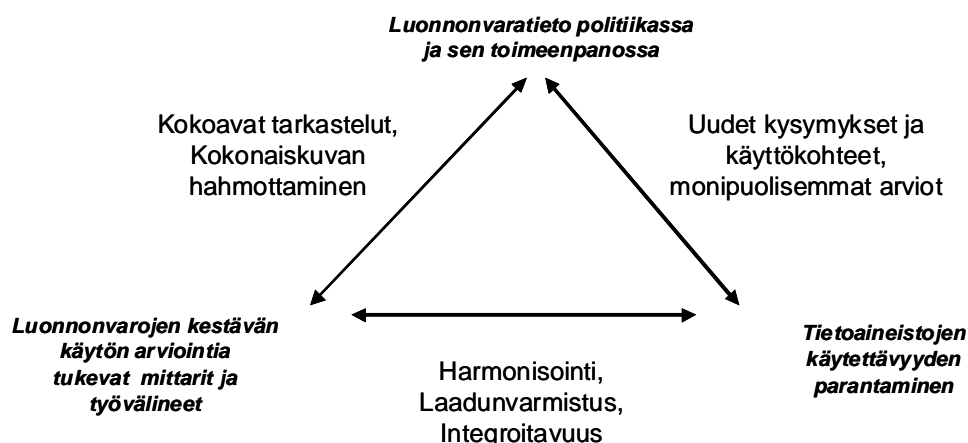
Luonnonvaratieto politiikassa ja sen toimeenpanossa

Kokoavat tarkastelut, Kokonaiskuvan hahmottaminen

Uudet kysymykset ja käyttökohteet, monipuolisemmat arviot

Luonnonvarojen kestävän käytön arviointia tukevat mittarit ja työvälineet

Tietoaineistojen käytettävyyden parantaminen

Harmonisointi, Laadunvarmistus, Integroitavuus